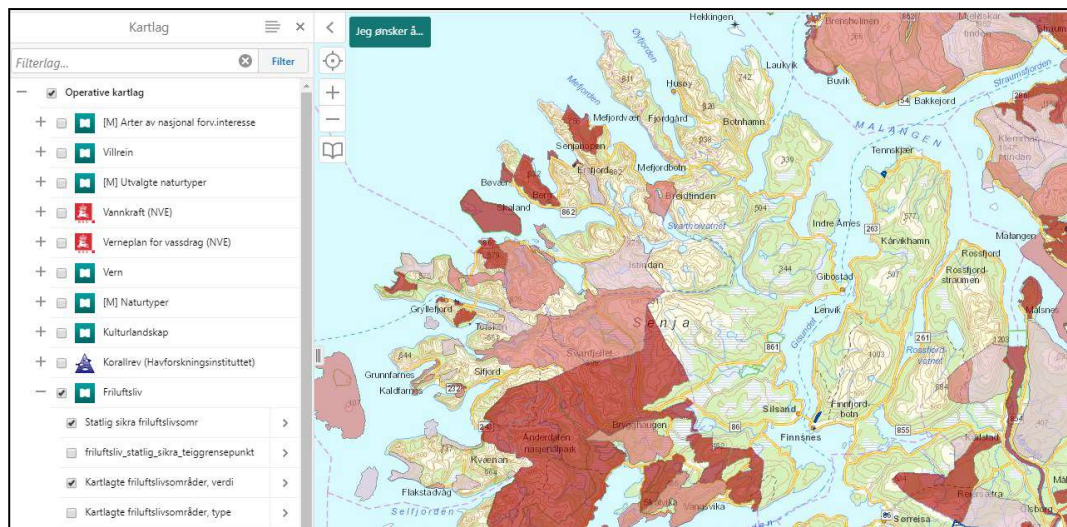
Kartlag

Filterlag...

Filter

Operative kartlag

[M] Arter av nasjonal forv.interesse

Villrein

[M] Utvalgte naturtyper

Vannkraft (NVE)

Verneplan for vassdrag (NVE)

Vern

[M] Naturtyper

Kulturlandskap

Korallrev (Havforskningsinstituttet)

Friluftsliv

Statlig sikra friluftslivsomr

friluftsliv_statlig_sikra_teiggrensepunkt

Kartlagte friluftslivsområder, verdi

Kartlagte friluftslivsområder, type

Jeg ønsker å...

Hekkingen
Husøy
Laukvik
Buvik
Bakkejord
Mefjordvær
Fjordgård
Botnhamn
Senjahopen
Mefjordbotn
Ersfjord
Bøvær
Breidtinden
Skaland
Berg
862
Indre Årnes
263
Kårvikhamn
Tennskjær
Malangen
Rossfjord
Rossfjord-straumen
MALANGEN
Straumsfjorden
Istindan
Gibostad
Senja
Lenvik
861
Gryllefjord
Torsken
Svanfjellet
Grunnfarnes
Kaldfarnes
Sifjord
261
Finnfjord-botn
Silsand
Finnsnes
86
855
Ånderdalen nasjonalpark
Breidhaugen
Kvernan
Flakstadvåg
Vangsvika
Selfjorden
Sørreisa
Kaldfjord
Mefjorden
Øyfjorden
Svanvatnet
Rossfjordvatnet
Gisund
Malsnes
Rubbestad